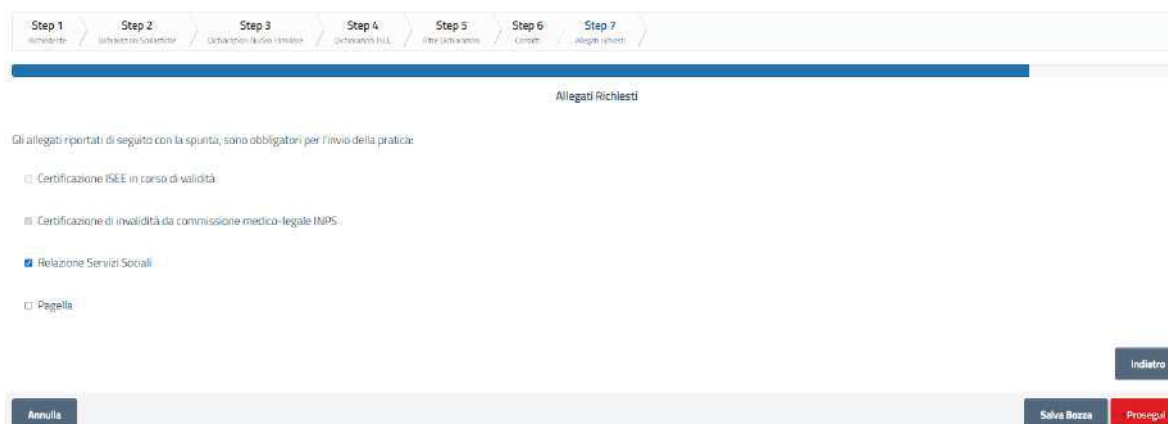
Step 1
Richiedente

Step 2
Dichiarazioni Sollecitate

Step 3
Dichiarazioni Nucleo Familiare

Step 4
Dichiarazioni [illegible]

Step 5
Altre Dichiarazioni

Step 6
Contatti

Step 7
Allegati richiesti

Allegati Richiesti

Gli allegati riportati di seguito con la spunta, sono obbligatori per l'invio della pratica:

Certificazione ISEE in corso di validità

Certificazione di invalidità da commissione medico-legale INPS

Relazione Servizi Sociali

Pagella

Indietro

Annulla

Salva Bozza

Prosegui